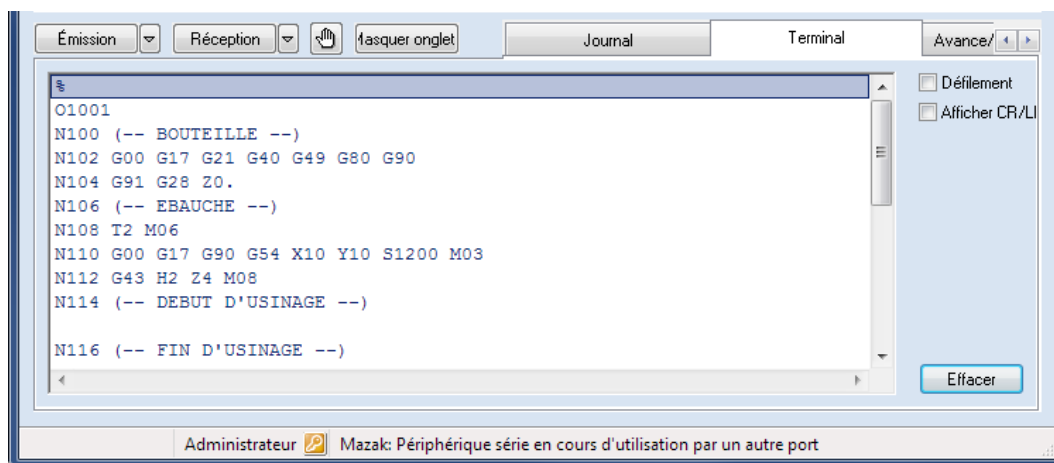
Émission Réception Masquer onglet Journal Terminal Avance/

%
O1001
N100 (-- BOUTEILLE --)
N102 G00 G17 G21 G40 G49 G80 G90
N104 G91 G28 Z0.
N106 (-- EBAUCHE --)
N108 T2 M06
N110 G00 G17 G90 G54 X10 Y10 S1200 M03
N112 G43 H2 Z4 M08
N114 (-- DEBUT D'USINAGE --)

N116 (-- FIN D'USINAGE --)

Défilement
Afficher CR/LI
Effacer

Administrateur Mazak: Périphérique série en cours d'utilisation par un autre port